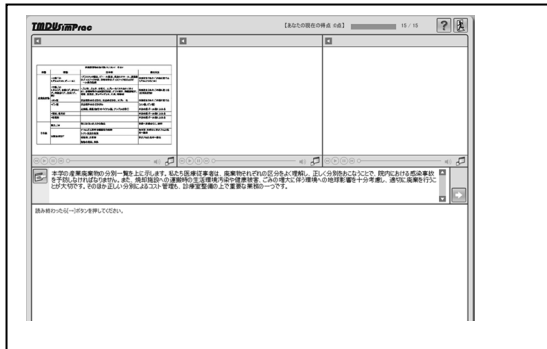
TMDUsimPrac

【あなたの現在の得点 0点】 15 / 16

?

本学の産業廃棄物の分別一覧を上に示します。私たち医療従事者は、廃棄物それぞれの区分をよく理解し、正しく分別をおこなうことで、院内における感染事故を予防しなければなりません。また、焼却施設への運搬時の生活環境汚染や健康被害、ごみの増大に伴う環境への地球影響を十分考慮し、適切に廃棄を行うことが大切です。その他か正しい分別によるコスト管理も、診療室整備の上で重要な業務の一つです。

読み終わったら[→]ボタンを押してください。